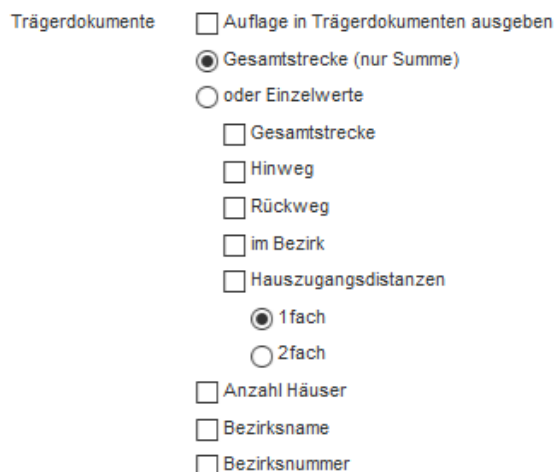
Trägerdokumente

Auflage in Trägerdokumenten ausgeben

Gesamtstrecke (nur Summe)

oder Einzelwerte

Gesamtstrecke

Hinweg

Rückweg

im Bezirk

Hauszugangsdistanzen

1fach

2fach

Anzahl Häuser

Bezirksname

Bezirksnummer